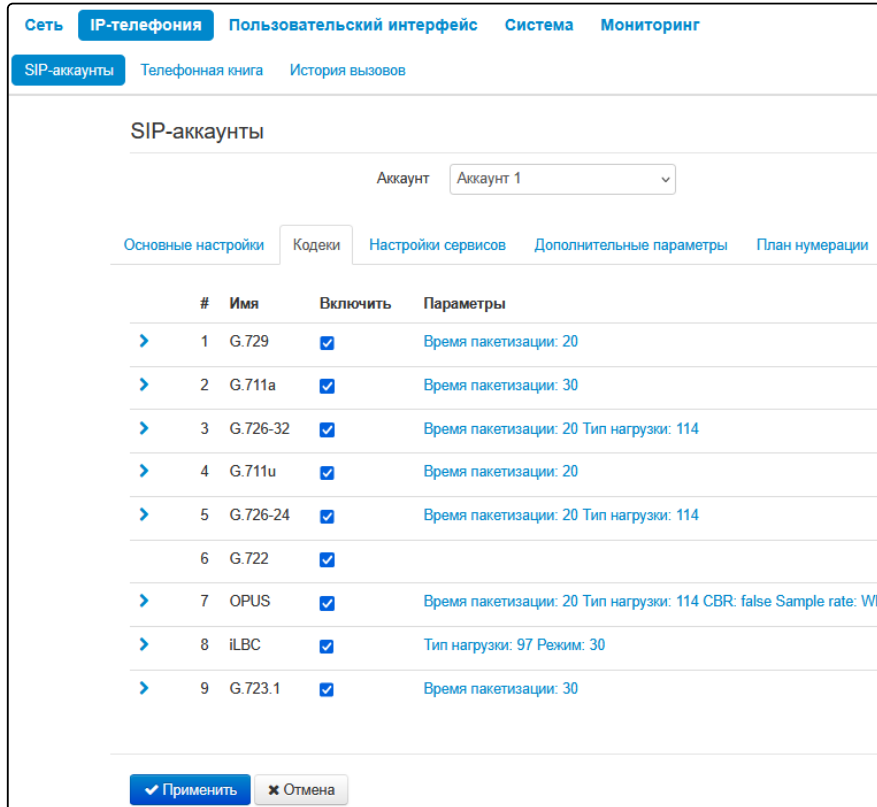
Сеть IP-телефония Пользовательский интерфейс Система Мониторинг

SIP-аккаунты Телефонная книга История вызовов

SIP-аккаунты

Аккаунт Аккаунт 1

Основные настройки Кодеки Настройки сервисов Дополнительные параметры План нумерации

| # | Имя | Включить | Параметры |
|---|---|---|---|
| 1 | G.729 | ☑ | Время пакетизации: 20 |
| 2 | G.711a | ☑ | Время пакетизации: 30 |
| 3 | G.726-32 | ☑ | Время пакетизации: 20 Тип нагрузки: 114 |
| 4 | G.711u | ☑ | Время пакетизации: 20 |
| 5 | G.726-24 | ☑ | Время пакетизации: 20 Тип нагрузки: 114 |
| 6 | G.722 | ☑ | |
| 7 | OPUS | ☑ | Время пакетизации: 20 Тип нагрузки: 114 CBR: false Sample rate: W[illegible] |
| 8 | iLBC | ☑ | Тип нагрузки: 97 Режим: 30 |
| 9 | G.723.1 | ☑ | Время пакетизации: 30 |

✔ Применить ✖ Отмена